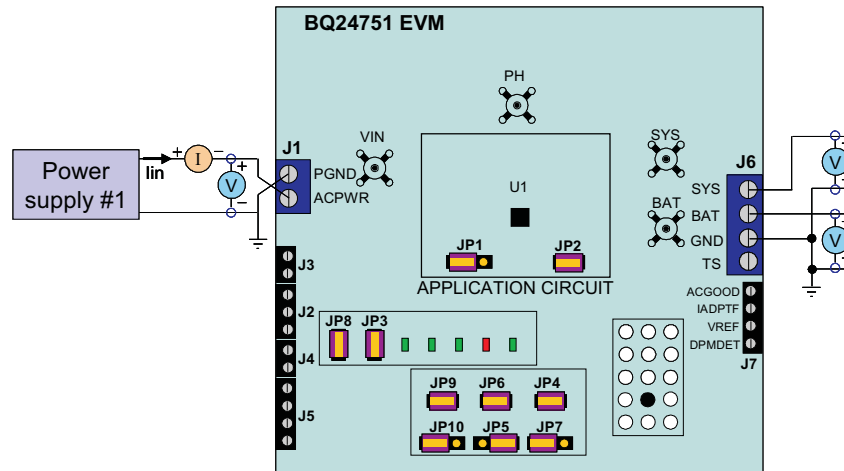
BQ24751 EVM

PH

Power supply #1

Iin

+ I −

+ V −

J1

PGND

ACPWR

VIN

U1

JP1

JP2

APPLICATION CIRCUIT

SYS

BAT

J6

SYS

BAT

GND

TS

V

V

J3

J2

J4

J5

JP8

JP3

JP9

JP6

JP4

JP10

JP5

JP7

ACGOOD

IADPTF

VREF

DPMDET

J7